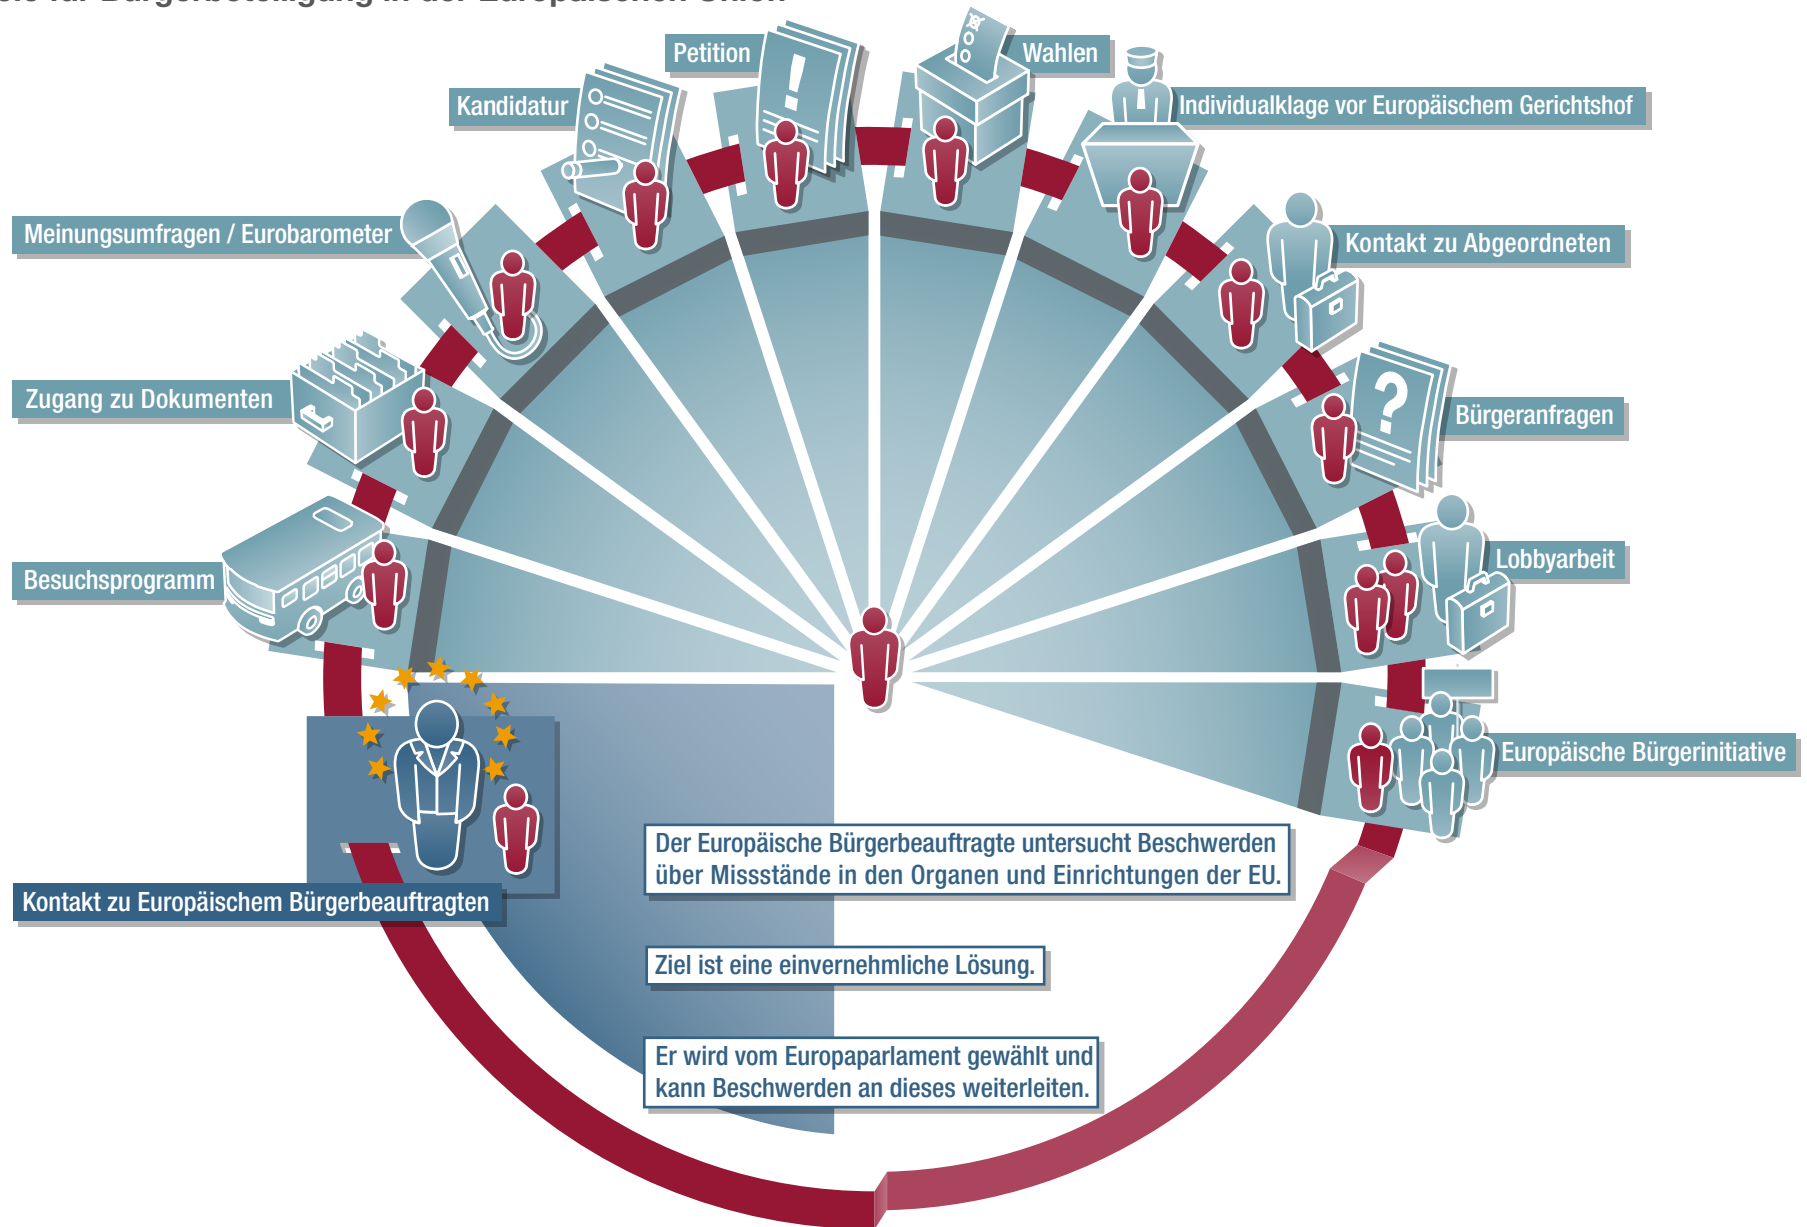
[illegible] für Bürgerbeteiligung in der Europäischen Union

Petition

Wahlen

Kandidatur

Individualklage vor Europäischem Gerichtshof

Meinungsumfragen / Eurobarometer

Kontakt zu Abgeordneten

Zugang zu Dokumenten

Bürgeranfragen

Besuchsprogramm

Lobbyarbeit

Europäische Bürgerinitiative

Kontakt zu Europäischem Bürgerbeauftragten

Der Europäische Bürgerbeauftragte untersucht Beschwerden über Missstände in den Organen und Einrichtungen der EU.

Ziel ist eine einvernehmliche Lösung.

Er wird vom Europaparlament gewählt und kann Beschwerden an dieses weiterleiten.